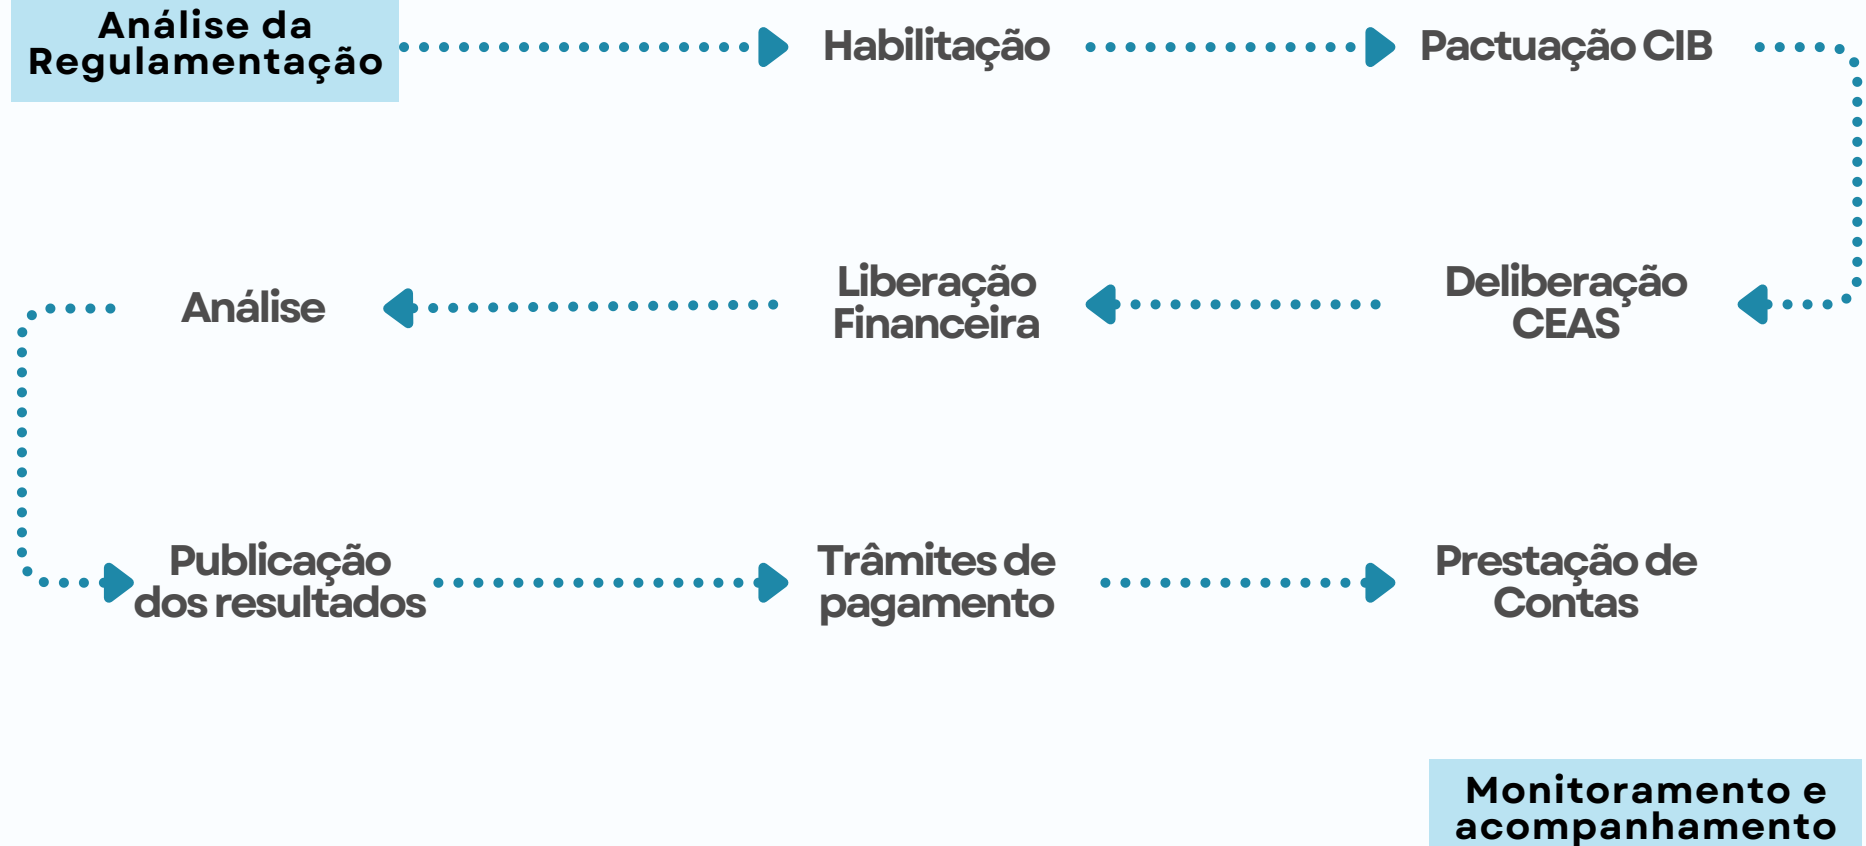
Análise da Regulamentação

Habilitação

Pactuação CIB

Deliberação CEAS

Liberação Financeira

Análise

Publicação dos resultados

Trâmites de pagamento

Prestação de Contas

Monitoramento e acompanhamento